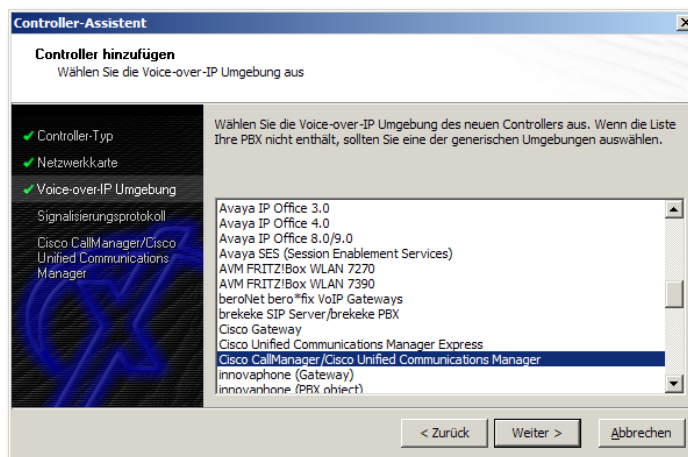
Controller-Assistent

Controller hinzufügen
Wählen Sie die Voice-over-IP Umgebung aus

✔ Controller-Typ
✔ Netzwerkkarte
✔ Voice-over-IP Umgebung
Signalisierungsprotokoll
Cisco CallManager/Cisco Unified Communications Manager

Wählen Sie die Voice-over-IP Umgebung des neuen Controllers aus. Wenn die Liste Ihre PBX nicht enthält, sollten Sie eine der generischen Umgebungen auswählen.

Avaya IP Office 3.0
Avaya IP Office 4.0
Avaya IP Office 8.0/9.0
Avaya SES (Session Enablement Services)
AVM FRITZ!Box WLAN 7270
AVM FRITZ!Box WLAN 7390
beroNet bero*fix VoIP Gateways
brekeke SIP Server/brekeke PBX
Cisco Gateway
Cisco Unified Communications Manager Express
Cisco CallManager/Cisco Unified Communications Manager
innovaphone (Gateway)
innovaphone (PBX object)

< Zurück
Weiter >
Abbrechen